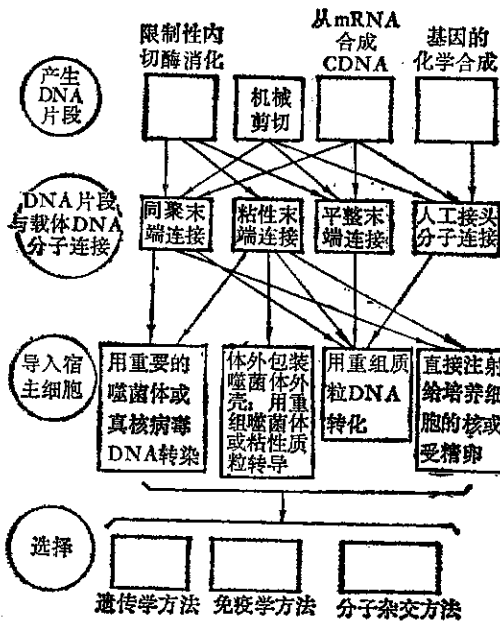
限制性内切酶消化

从mRNA合成CDNA

基因的化学合成

产生DNA片段

机械剪切

DNA片段与载体DNA分子连接

同聚末端连接

粘性末端连接

平整末端连接

人工接头分子连接

导入宿主细胞

用重要的噬菌体或真核病毒DNA转染

体外包装噬菌体外壳，用重组噬菌体或粘性质粒转导

用重组质粒DNA转化

直接注射给培养细胞的核或受精卵

选择

遗传学方法

免疫学方法

分子杂交方法